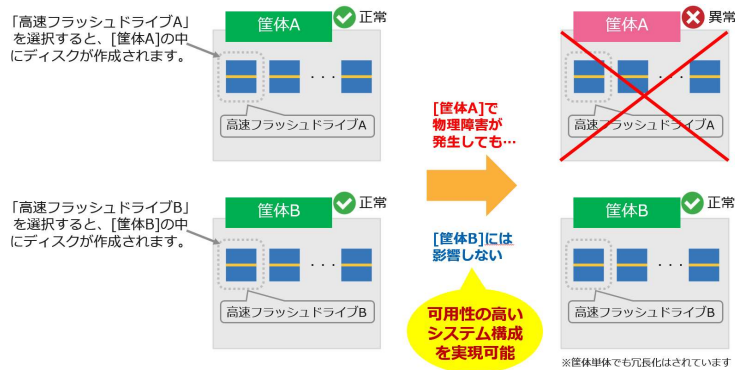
「高速フラッシュドライブA」を選択すると、[筐体A]の中にディスクが作成されます。

筐体A
正常
・・・
高速フラッシュドライブA

「高速フラッシュドライブB」を選択すると、[筐体B]の中にディスクが作成されます。

筐体B
正常
・・・
高速フラッシュドライブB

[筐体A]で物理障害が発生しても…

[筐体B]には影響しない

可用性の高いシステム構成を実現可能

筐体A
異常
・・・
高速フラッシュドライブA

筐体B
正常
・・・
高速フラッシュドライブB

※筐体単体でも冗長化はされています